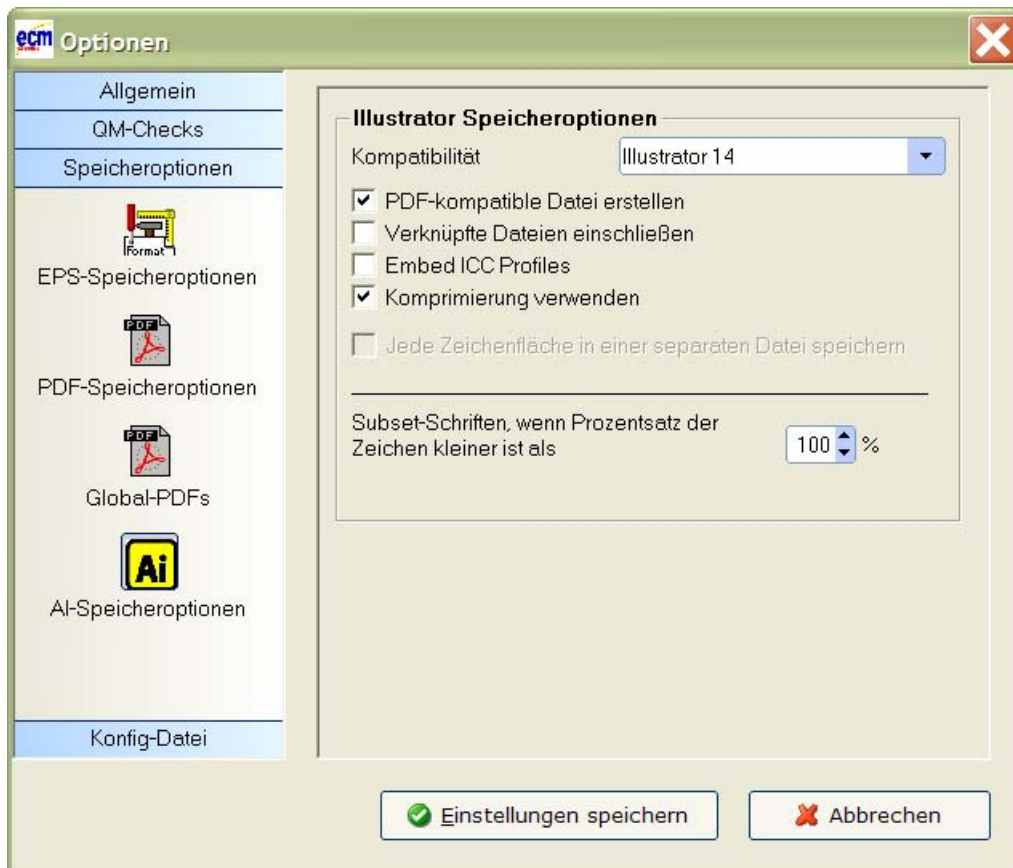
ecm Optionen

Allgemein
QM-Checks
Speicheroptionen

Format
EPS-Speicheroptionen

PDF
PDF-Speicheroptionen

PDF
Global-PDFs

Ai
AI-Speicheroptionen

Konfig-Datei

Illustrator Speicheroptionen

Kompatibilität | Illustrator 14

☑ PDF-kompatible Datei erstellen
☐ Verknüpfte Dateien einschließen
☐ Embed ICC Profiles
☑ Komprimierung verwenden
☐ Jede Zeichenfläche in einer separaten Datei speichern

Subset-Schriften, wenn Prozentsatz der Zeichen kleiner ist als 100 %

Einstellungen speichern
Abbrechen